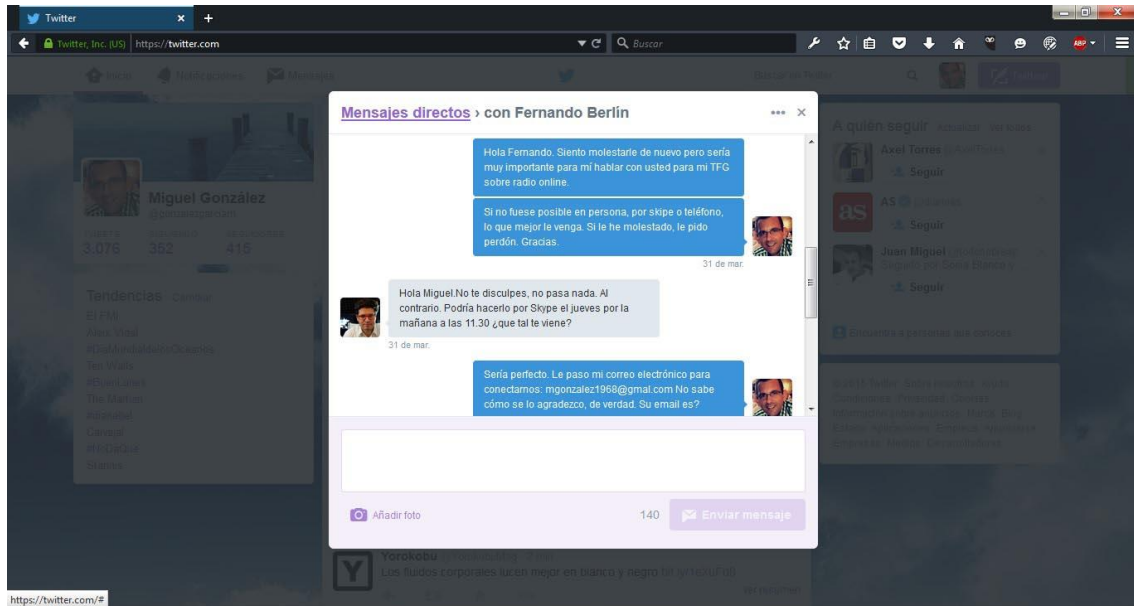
Twitter

Twitter, Inc. (US) https://twitter.com

Buscar

Inicio Notificaciones Mensajes

Buscar en Twitter

Twittear

Miguel González
@mgonzalezrdm

TWEETS 3.076 SIGUIENDO 362 SEGUIDORES 415

Tendencias · Cambiar
El Niño
Aitor Vidal
#DeMadridAlCieloEnAbril
Ten Walls
#BuenLunes
The Martian
#Sevilla
Cemtral
#FFGaDica
Barcelona

Mensajes directos › con Fernando Berlín

Hola Fernando. Siento molestarle de nuevo pero sería muy importante para mí hablar con usted para mi TFG sobre radio online.

Si no fuese posible en persona, por skipe o teléfono, lo que mejor le venga. Si le he molestado, le pido perdón. Gracias.

31 de mar.

Hola Miguel.No te disculpes, no pasa nada. Al contrario. Podría hacerlo por Skype el jueves por la mañana a las 11.30 ¿que tal te viene?

31 de mar.

Sería perfecto. Le paso mi correo electrónico para conectamos: mgonzalez1968@gmal.com No sabe cómo se lo agradezco, de verdad. Su email es?

Añadir foto

140

Enviar mensaje

A quién seguir · Actualizar · Ver todos

Axel Torres @AxelTorres
Seguir

AS @diarioas
Seguir

Juan Miguel @JuanMiguel
Seguido por Sonia Blanco y
Seguir

Encuentra a personas que conoces

© 2015 Twitter Sobre nosotros Ayuda Condiciones Privacidad Cookies Información sobre anuncios Marca Blog Estado Aplicaciones Empleos Anunciarse Empresas Medios Desarrolladores

Yorokobu @Yorokobu · 8 min
Los fluidos corporales lucen mejor en blanco y negro

https://twitter.com/#